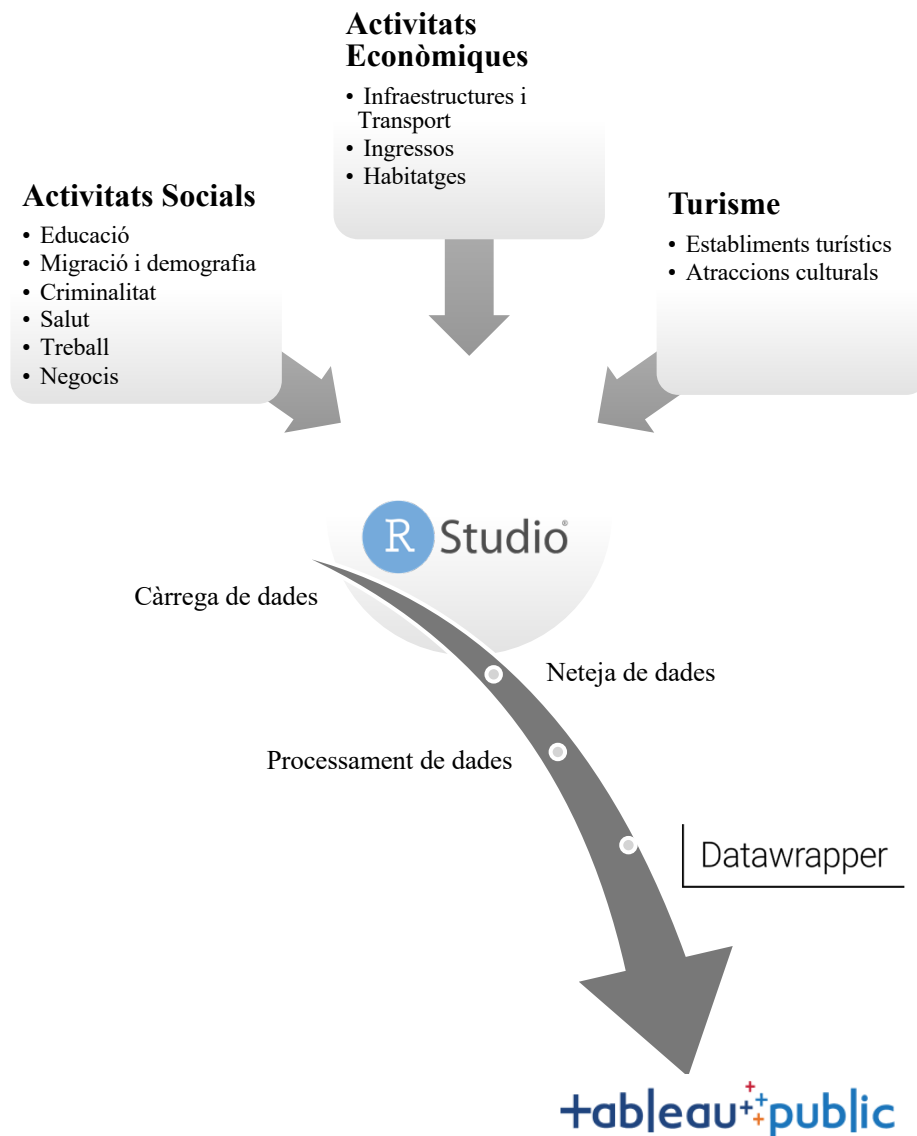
Activitats Econòmiques
• Infraestructures i Transport
• Ingressos
• Habitatges

Activitats Socials
• Educació
• Migració i demografia
• Criminalitat
• Salut
• Treball
• Negocis

Turisme
• Establiments turístics
• Atraccions culturals

R Studio

Càrrega de dades

Neteja de dades

Processament de dades

Datawrapper

tableau public